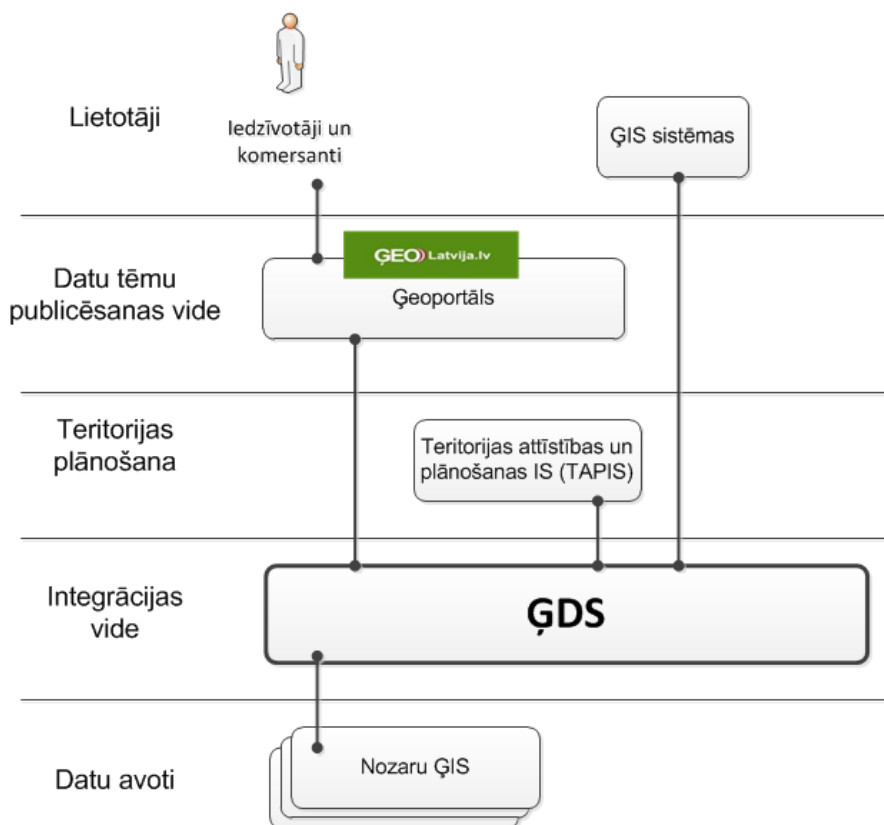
Lietotāji

Iedzīvotāji un komersanti

ĢIS sistēmas

Datu tēmu publicēsanas vide

ĢEO Latvija.lv

Ģeoportāls

Teritorijas plānošana

Teritorijas attīstības un plānošanas IS (TAPIS)

Integrācijas vide

ĢDS

Datu avoti

Nozaru ĢIS